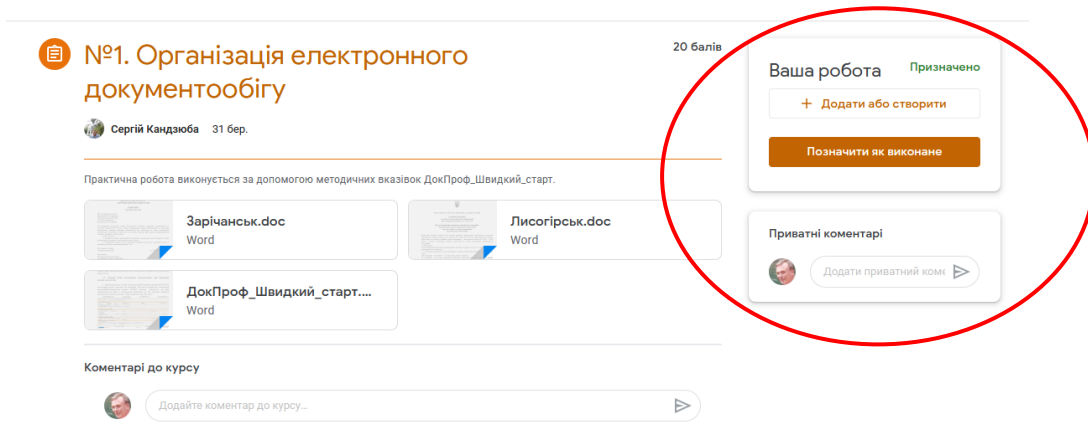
№1. Організація електронного документообігу

20 балів

Сергій Кандзюба 31 бер.

Практична робота виконується за допомогою методичних вказівок ДокПроф_Швидкий_старт.

Зарічанськ.doc
Word

Лисогірськ.doc
Word

ДокПроф_Швидкий_старт....
Word

Коментарі до курсу

Додайте коментар до курсу...

Ваша робота Призначено

+ Додати або створити

Позначити як виконане

Приватні коментарі

Додати приватний коме